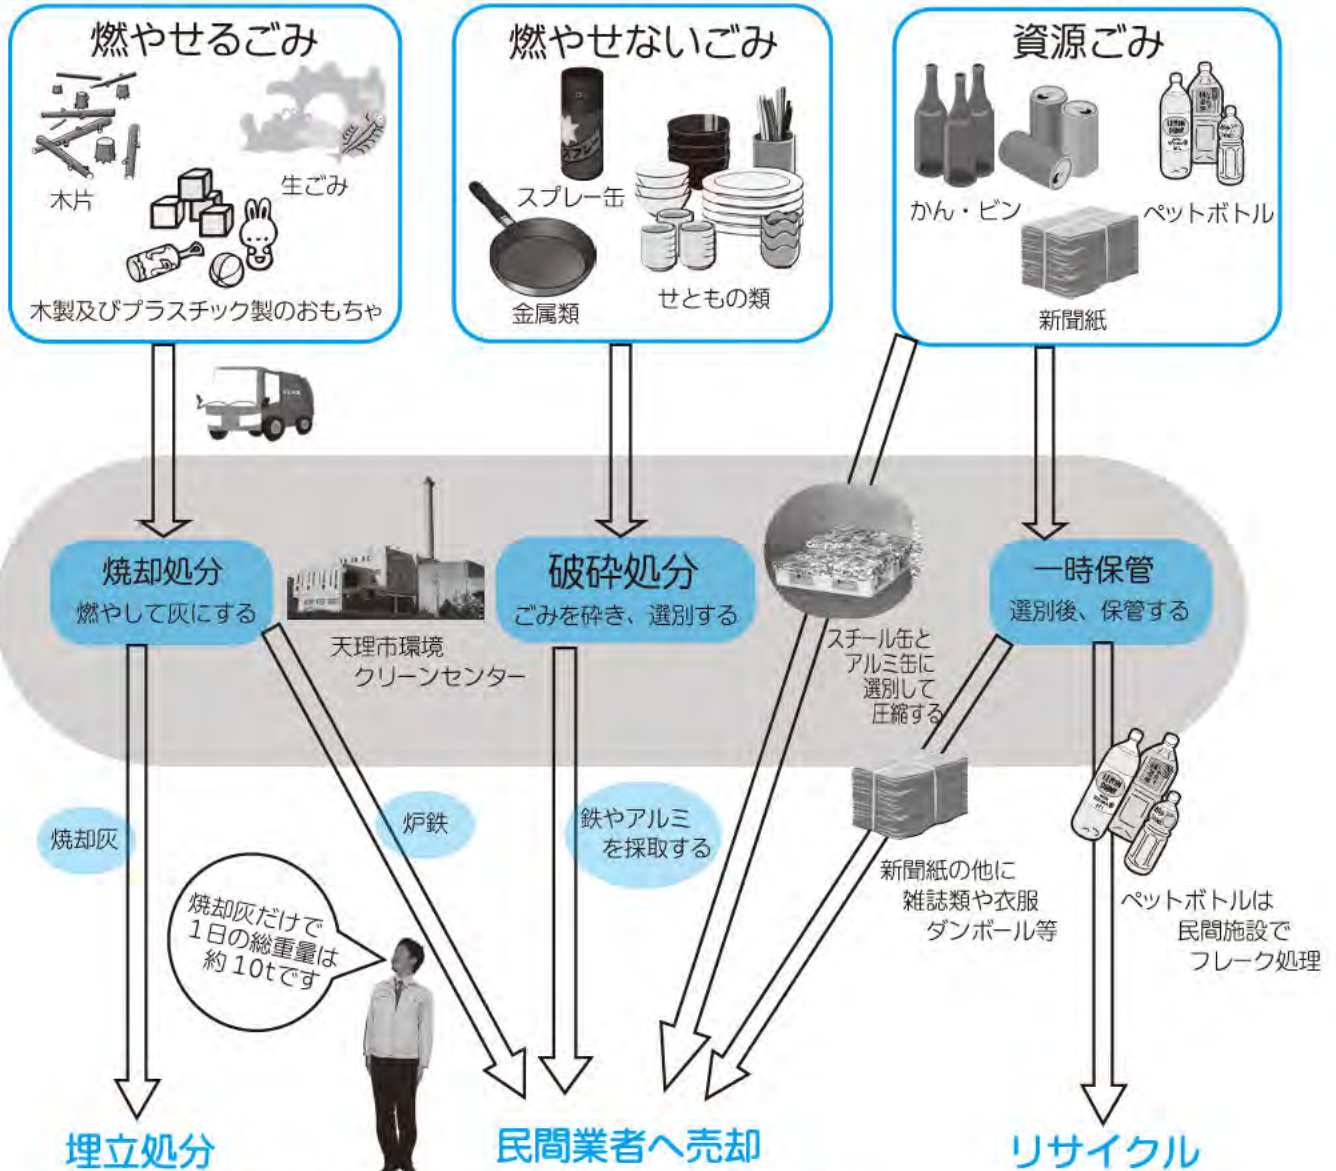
燃やせるごみ

木片

生ごみ

木製及びプラスチック製のおもちゃ

燃やせないごみ

スプレー缶

金属類

せともの類

資源ごみ

かん・ビン

ペットボトル

新聞紙

焼却処分
燃やして灰にする

天理市環境
クリーンセンター

破砕処分
ごみを砕き、選別する

スチール缶と
アルミ缶に
選別して
圧縮する

一時保管
選別後、保管する

焼却灰

炉鉄

鉄やアルミ
を採取する

新聞紙の他に
雑誌類や衣服
ダンボール等

ペットボトルは
民間施設で
フレーク処理

焼却灰だけで
1日の総重量は
約10tです

埋立処分

民間業者へ売却

リサイクル